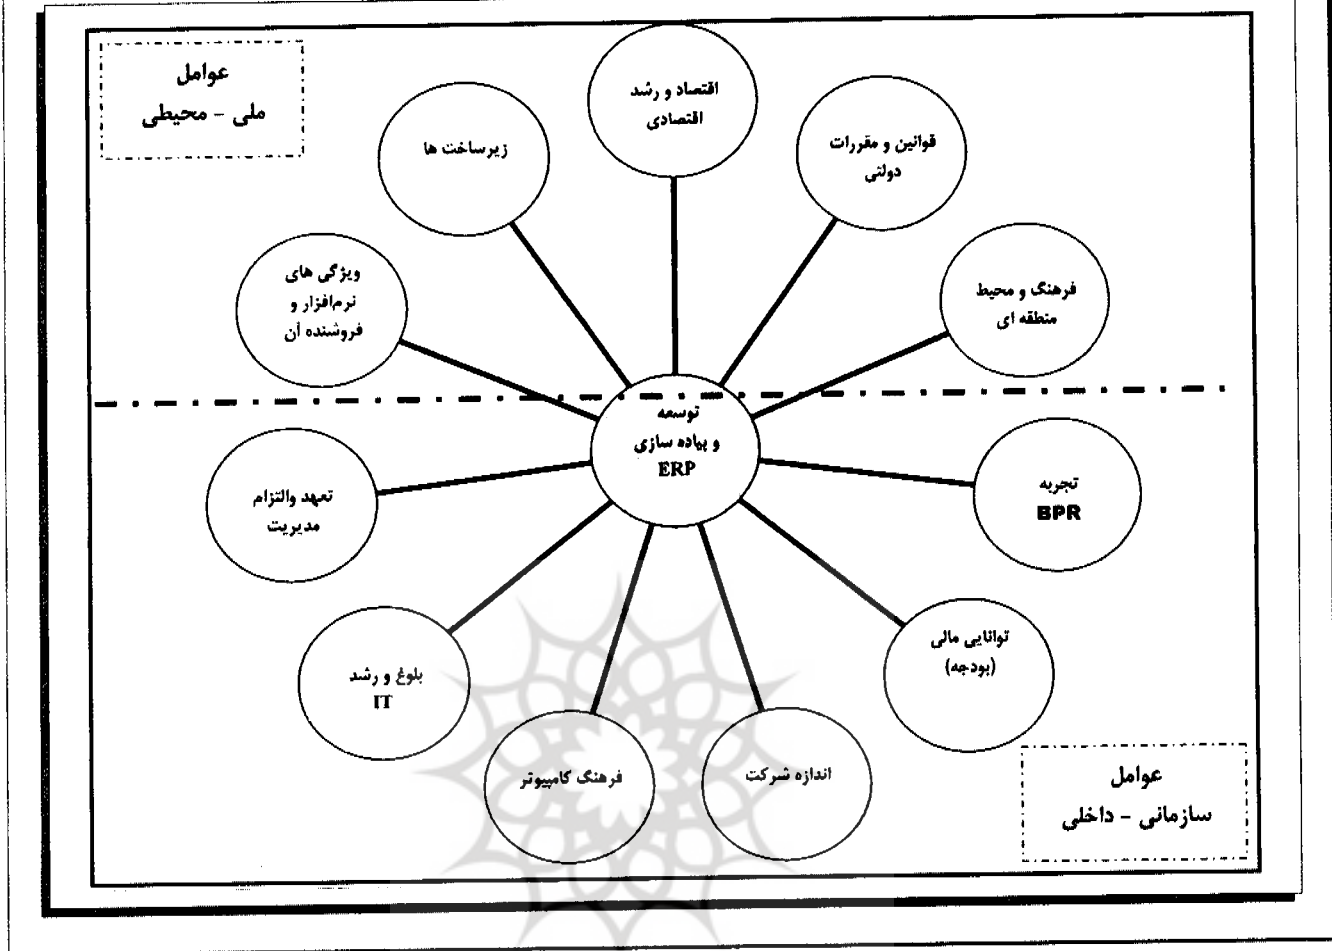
عوامل
ملی - محیطی

اقتصاد و رشد اقتصادی

زیرساخت ها

قوانین و مقررات دولتی

ویژگی های نرم‌افزار و فروشنده آن

فرهنگ و محیط منطقه ای

توسعه و پیاده سازی ERP

تعهد والتزام مدیریت

تجربه BPR

بلوغ و رشد IT

توانایی مالی (بودجه)

فرهنگ کامپیوتر

اندازه شرکت

عوامل
سازمانی - داخلی